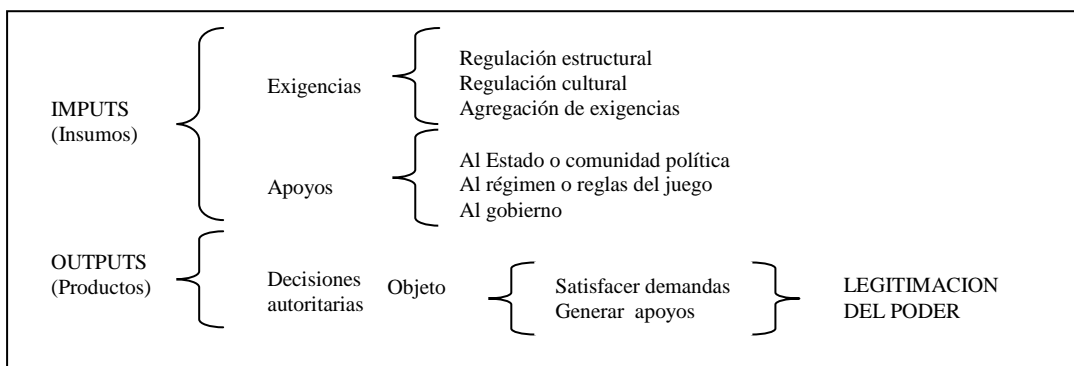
IMPUTS
(Insumos)

Exigencias

Regulación estructural
Regulación cultural
Agregación de exigencias

Apoyos

Al Estado o comunidad política
Al régimen o reglas del juego
Al gobierno

OUTPUTS
(Productos)

Decisiones autoritarias

Objeto

Satisfacer demandas
Generar apoyos

LEGITIMACION DEL PODER